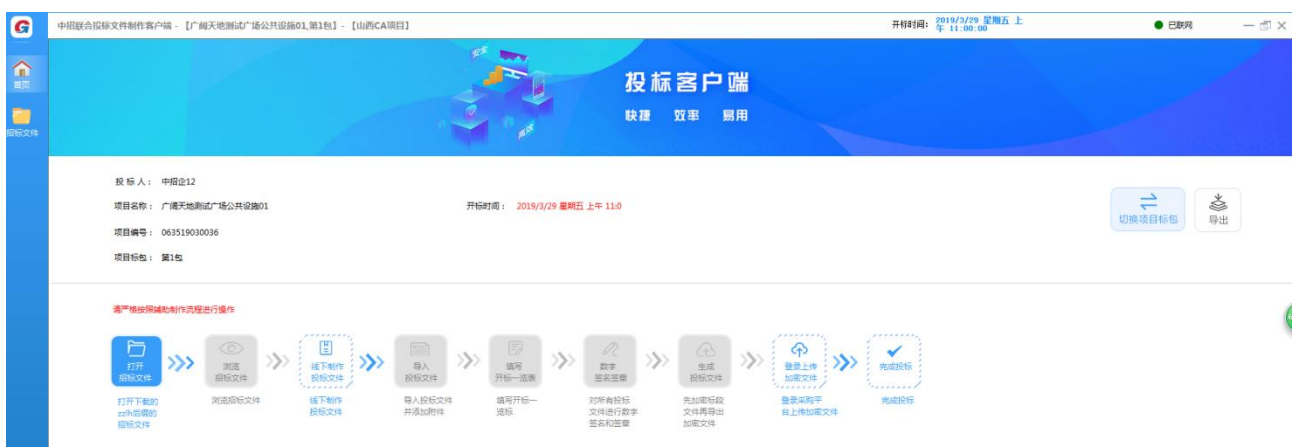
G

中招联合投标文件制作客户端 - 【广阔天地测试广场公共设施01_第1包】 - 【山西CA项目】

开标时间：2019/3/29 星期五 上午 11:00:00

已联网

首页

投标文件

投标客户端

快捷 效率 易用

投 标 人：中招企12

项目名称：广阔天地测试广场公共设施01

开标时间：2019/3/29 星期五 上午 11:0

项目编号：063519030036

项目标包：第1包

切换项目标包

导出

请严格按照辅助制作流程进行操作

打开 投标文件

浏览 投标文件

线下制作 投标文件

导入 投标文件

填写 开标一览表

数字 签名签章

生成 投标文件

登录上传 加密文件

完成投标

打开下载的zz尾缀的投标文件

浏览投标文件

线下制作投标文件

导入投标文件并添加附件

填写开标一览标

对所有投标文件进行数字签名和签章

先加密标段文件再导出加密文件

登录采购平台上传加密文件

完成投标